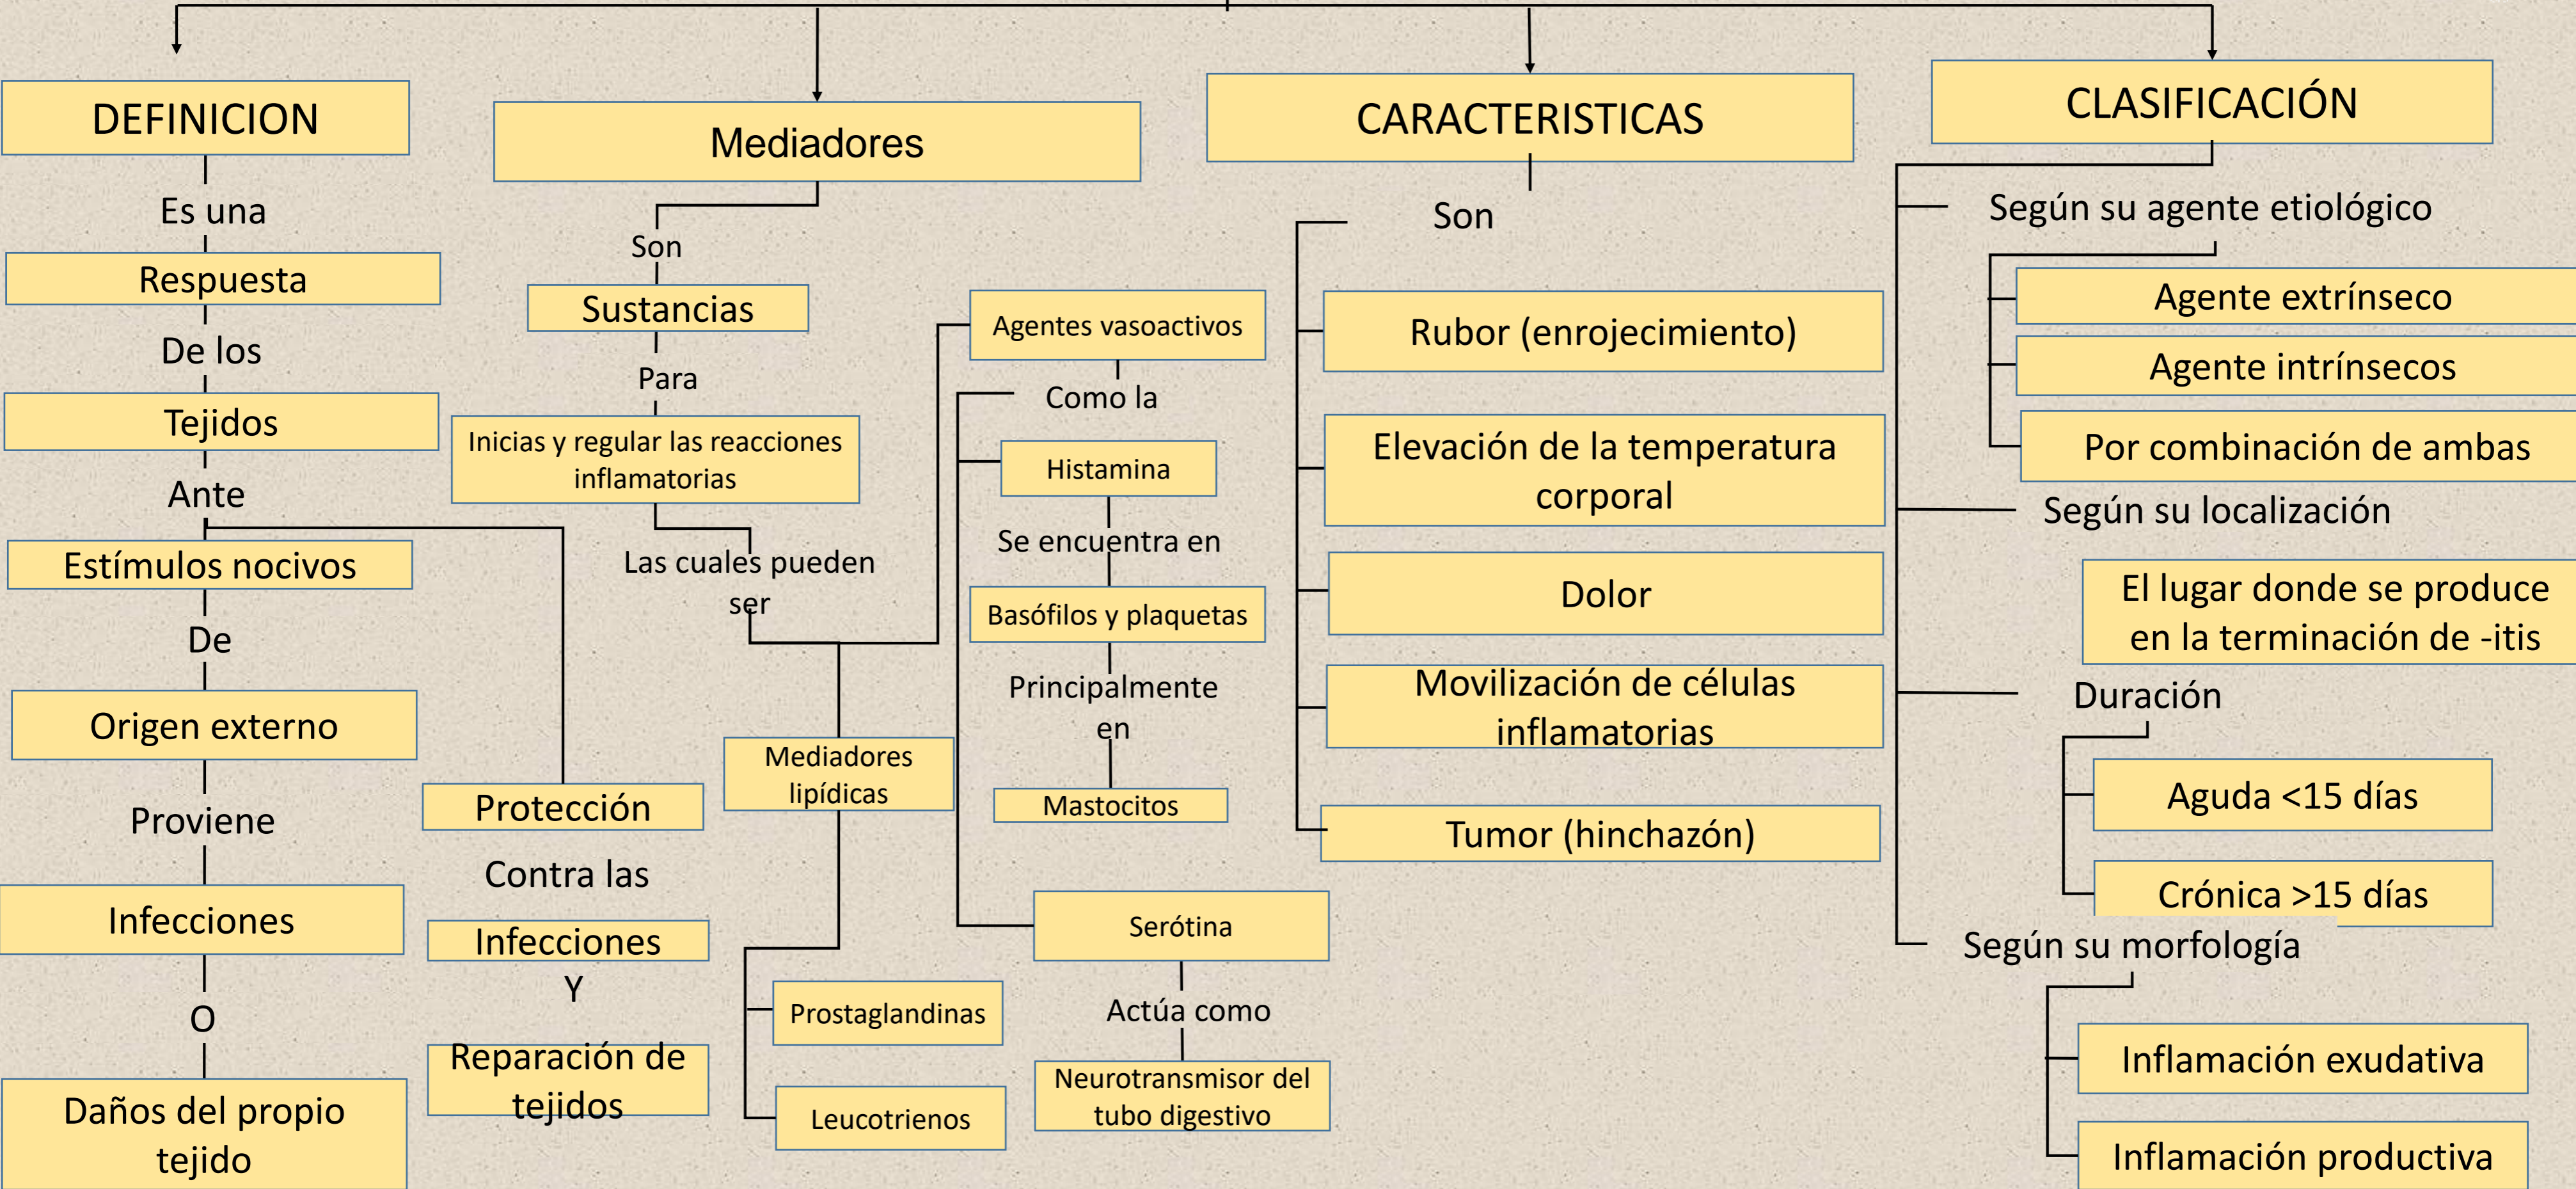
DEFINICION

Es una

Respuesta

De los

Tejidos

Ante

Estímulos nocivos

De

Origen externo

Proviene

Infecciones

O

Daños del propio tejido

Protección

Contra las

Infecciones

Y

Reparación de tejidos

Mediadores

Son

Sustancias

Para

Inicias y regular las reacciones inflamatorias

Las cuales pueden ser

Mediadores lipídicas

Prostaglandinas

Leucotrienos

Agentes vasoactivos

Como la

Histamina

Se encuentra en

Basófilos y plaquetas

Principalmente en

Mastocitos

Serótina

Actúa como

Neurotransmisor del tubo digestivo

CARACTERISTICAS

Son

Rubor (enrojecimiento)

Elevación de la temperatura corporal

Dolor

Movilización de células inflamatorias

Tumor (hinchazón)

CLASIFICACIÓN

Según su agente etiológico

Agente extrínseco

Agente intrínsecos

Por combinación de ambas

Según su localización

El lugar donde se produce en la terminación de -itis

Duración

Aguda <15 días

Crónica >15 días

Según su morfología

Inflamación exudativa

Inflamación productiva